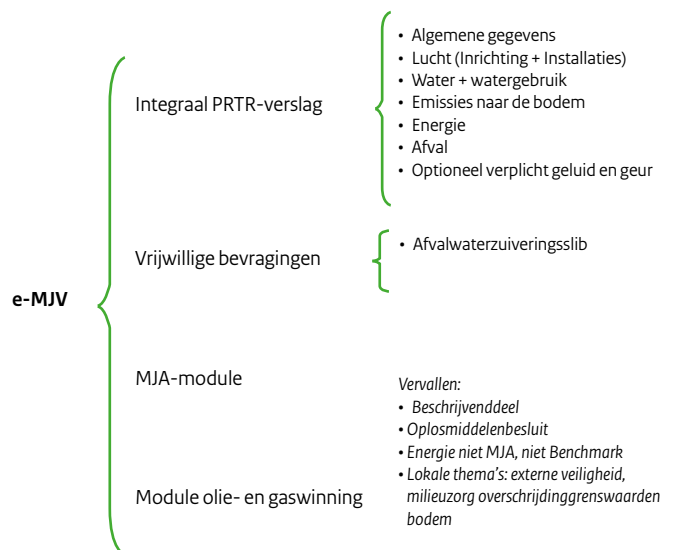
e-MJV

Integraal PRTR-verslag

- Algemene gegevens
- Lucht (Inrichting + Installaties)
- Water + watergebruik
- Emissies naar de bodem
- Energie
- Afval
- Optioneel verplicht geluid en geur

Vrijwillige bevragingen

- Afvalwaterzuiveringsslib

MJA-module

Module olie- en gaswinning

*Vervallen:*
- *Beschrijvenddeel*
- *Oplosmiddelenbesluit*
- *Energie niet MJA, niet Benchmark*
- *Lokale thema's: externe veiligheid, milieuzorg overschrijdinggrenswaarden bodem*